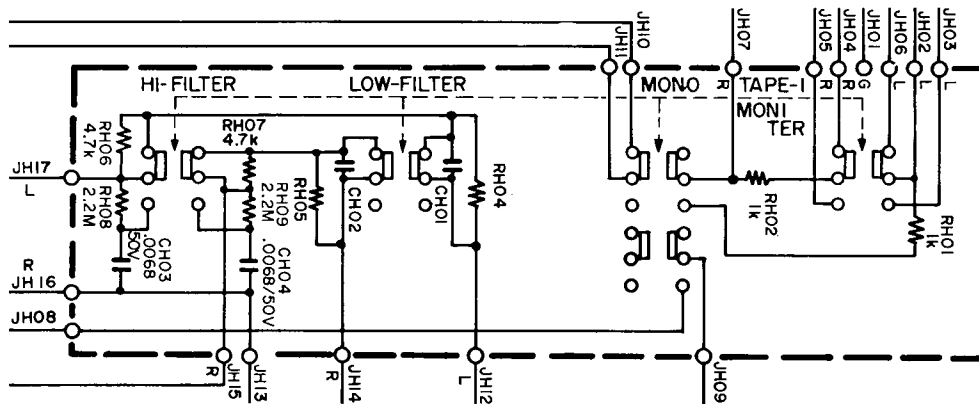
JH11
JH10
JH07
R
JH05
R
JH04
G
JH01
JH06
L
JH02
JH03
L
HI-FILTER
LOW-FILTER
MONO
TAPE-1
MONI TER
RH06 4.7k
RH07 4.7k
JH17
L
RH08 2.2M
RH09 2.2M
RH05
CH02
CH01
RH04
RH02 1k
RH01 1k
CH03 .0068 50V
CH04 .0068/50V
R
JH16
JH08
R
JH15
JH13
R
JH14
L
JH12
JH09